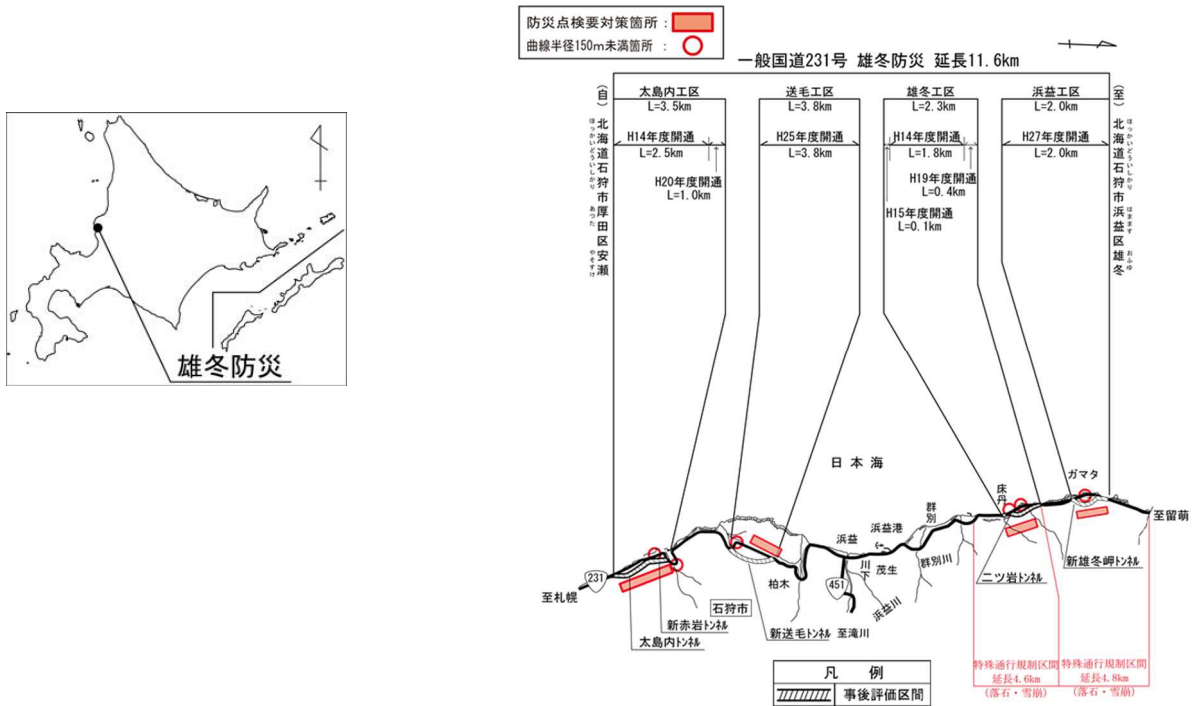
雄冬防災

防災点検要対策箇所：
曲線半径150m未満箇所：

一般国道231号 雄冬防災 延長11.6km

（自）北海道石狩市厚田区安瀬
ほっかいどういしかりしあつたくやそすけ

（至）北海道石狩市浜益区雄冬
ほっかいどういしかりしはまますくおふゆ

太島内工区
L=3.5km
H14年度開通
L=2.5km
H20年度開通
L=1.0km

送毛工区
L=3.8km
H25年度開通
L=3.8km

雄冬工区
L=2.3km
H14年度開通
L=1.8km
H19年度開通
L=0.4km
H15年度開通
L=0.1km

浜益工区
L=2.0km
H27年度開通
L=2.0km

日本海

床丹
ガマタ
至留萌
群別
浜益港
浜益
川下
茂生
群別川
浜益川
柏木
451
至滝川
231
至札幌
石狩市
新赤岩トンネル
太島内トンネル
新送毛トンネル
二ツ岩トンネル
新雄冬岬トンネル

凡例
事後評価区間

特殊通行規制区間
延長4.6km
（落石・雪崩）

特殊通行規制区間
延長4.8km
（落石・雪崩）